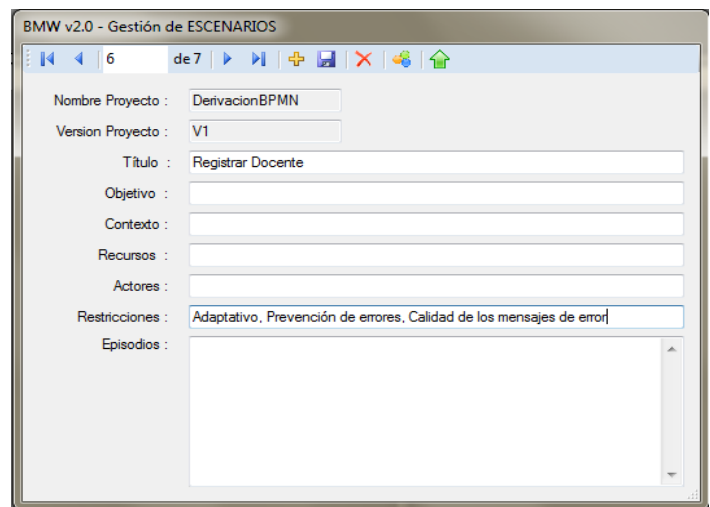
BMW v2.0 - Gestión de ESCENARIOS

6 de 7

Nombre Proyecto : DerivacionBPMN

Version Proyecto : V1

Título : Registrar Docente

Objetivo :

Contexto :

Recursos :

Actores :

Restricciones : Adaptativo, Prevención de errores, Calidad de los mensajes de error

Episodios :